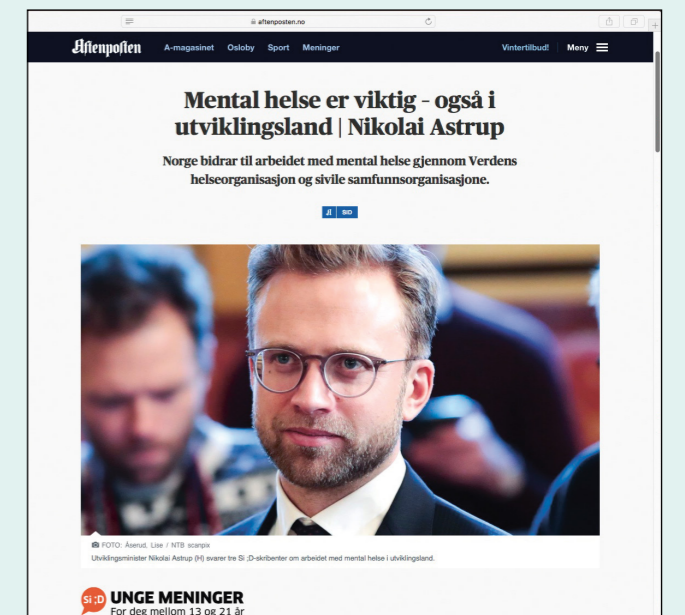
aftenposten.no

Aftenposten A-magasinet Osloby Sport Meninger Vintertilbud! Meny

Mental helse er viktig - også i utviklingsland | Nikolai Astrup

Norge bidrar til arbeidet med mental helse gjennom Verdens helseorganisasjon og sivile samfunnsorganisasjone.

SID

FOTO: Åserud, Lise / NTB scanpix
Utviklingsminister Nikolai Astrup (H) svarer tre Si ;D-skribenter om arbeidet med mental helse i utviklingsland.

Si ;D UNGE MENINGER
For deg mellom 13 og 21 år